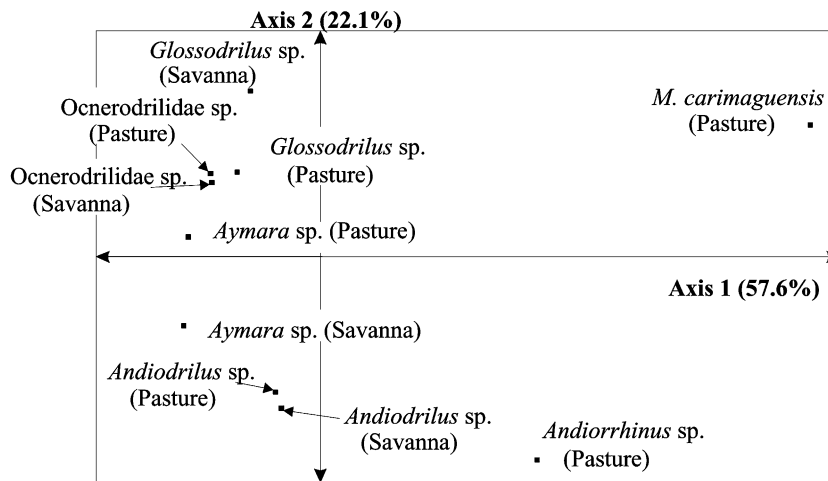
Axis 2 (22.1%)

*Glossodrilus* sp. (Savanna)

Ocnerodrilidae sp. (Pasture)

*M. carimaguensis* (Pasture)

*Glossodrilus* sp. (Pasture)

Ocnerodrilidae sp. (Savanna)

*Aymara* sp. (Pasture)

Axis 1 (57.6%)

*Aymara* sp. (Savanna)

*Andiodrilus* sp. (Pasture)

*Andiodrilus* sp. (Savanna)

*Andiorrhinus* sp. (Pasture)